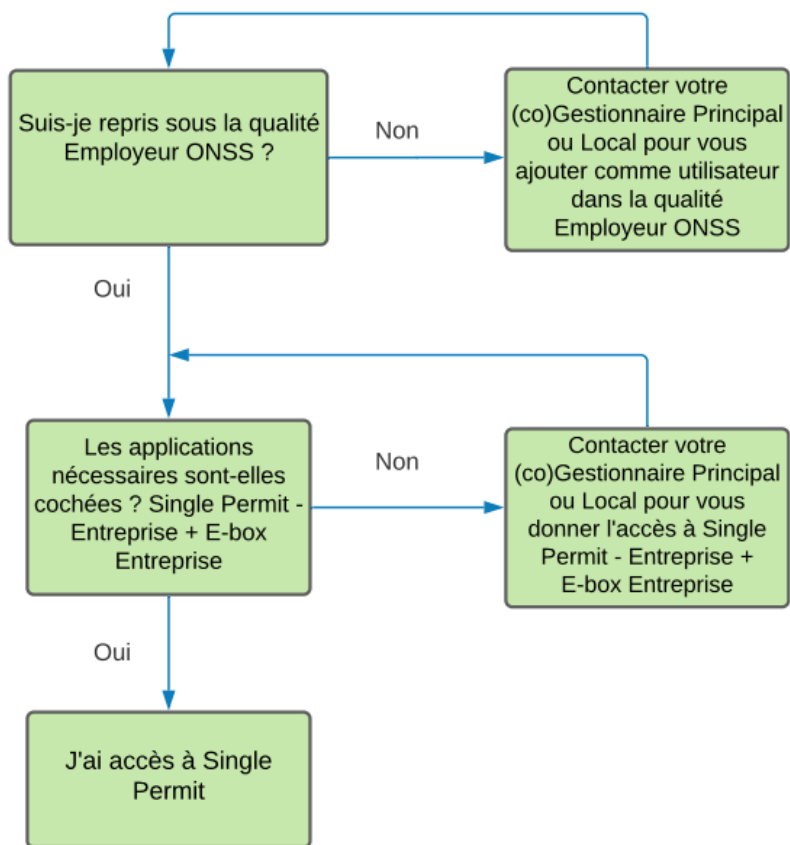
Suis-je repris sous la qualité Employeur ONSS ?

Non

Contacter votre (co)Gestionnaire Principal ou Local pour vous ajouter comme utilisateur dans la qualité Employeur ONSS

Oui

Les applications nécessaires sont-elles cochées ? Single Permit - Entreprise + E-box Entreprise

Non

Contacter votre (co)Gestionnaire Principal ou Local pour vous donner l'accès à Single Permit - Entreprise + E-box Entreprise

Oui

J'ai accès à Single Permit